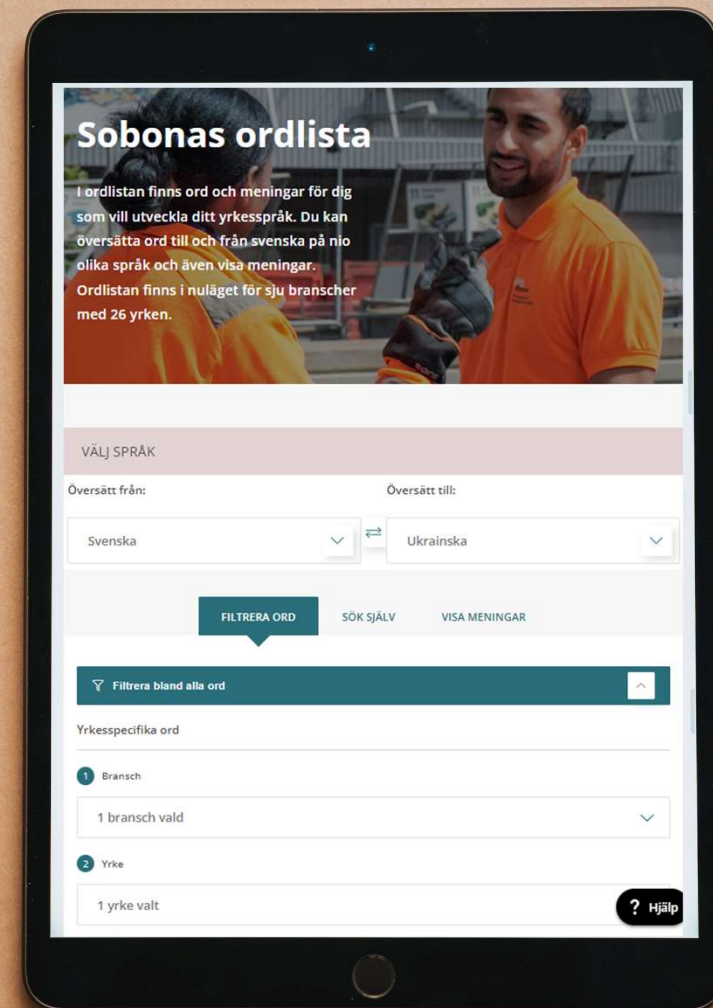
Sobonas ordlista

I ordlistan finns ord och meningar för dig som vill utveckla ditt yrkesspråk. Du kan översätta ord till och från svenska på nio olika språk och även visa meningar. Ordlistan finns i nuläget för sju branscher med 26 yrken.

VÄLJ SPRÅK

Översätt från:

Översätt till:

Svenska

Ukrainska

FILTRERA ORD

SÖK SJÄLV

VISA MENINGAR

Filtrera bland alla ord

Yrkesspecifika ord

1 Bransch

1 bransch vald

2 Yrke

1 yrke valt

? Hjälp